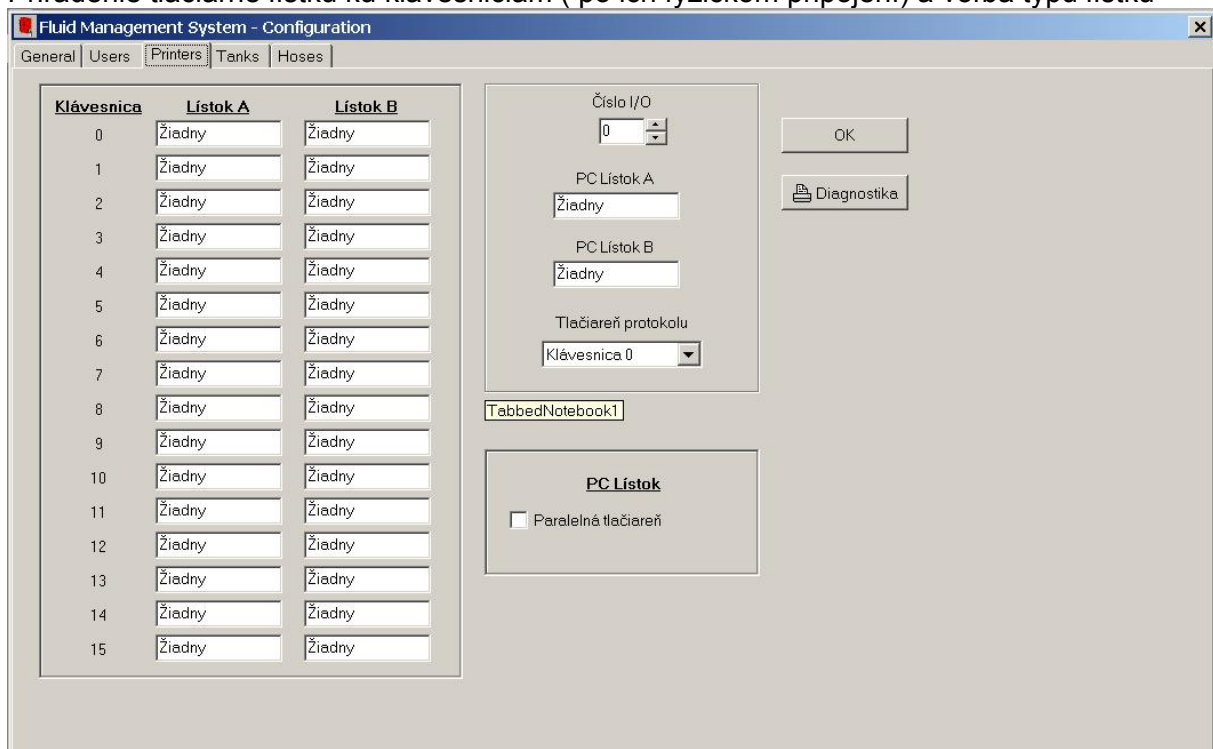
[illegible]

Fluid Management System - Configuration

General | Users | Printers | Tanks | Hoses

| Klávesnica | Lístok A | Lístok B |
|---|---|---|
| 0 | Žiadny | Žiadny |
| 1 | Žiadny | Žiadny |
| 2 | Žiadny | Žiadny |
| 3 | Žiadny | Žiadny |
| 4 | Žiadny | Žiadny |
| 5 | Žiadny | Žiadny |
| 6 | Žiadny | Žiadny |
| 7 | Žiadny | Žiadny |
| 8 | Žiadny | Žiadny |
| 9 | Žiadny | Žiadny |
| 10 | Žiadny | Žiadny |
| 11 | Žiadny | Žiadny |
| 12 | Žiadny | Žiadny |
| 13 | Žiadny | Žiadny |
| 14 | Žiadny | Žiadny |
| 15 | Žiadny | Žiadny |

Číslo I/O
0

PC Lístok A
Žiadny

PC Lístok B
Žiadny

Tlačiareň protokolu
Klávesnica 0

TabbedNotebook1

PC Lístok
Paralelná tlačiareň

OK

Diagnostika